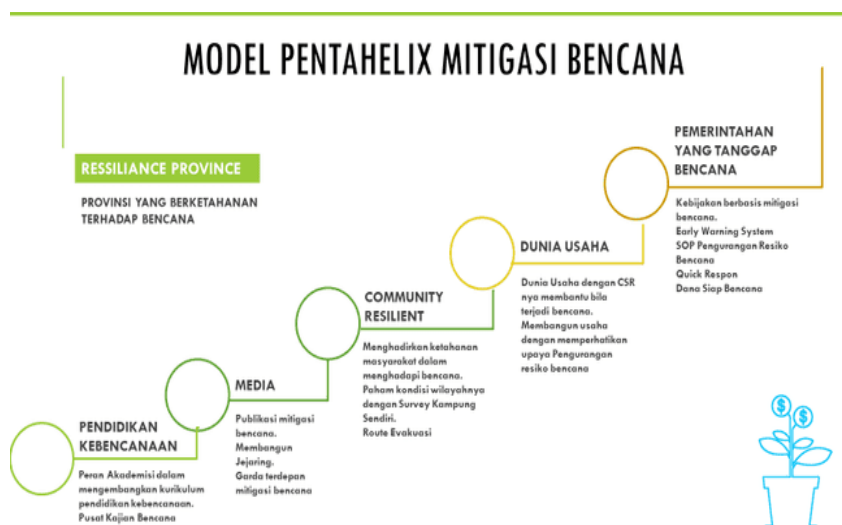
MODEL PENTAHELIX MITIGASI BENCANA

RESSILIANCE PROVINCE

PROVINSI YANG BERKETAHANAN TERHADAP BENCANA

PEMERINTAHAN YANG TANGGAP BENCANA

Kebijakan berbasis mitigasi bencana.
Early Warning System
SOP Pengurangan Resiko Bencana
Quick Respon
Dana Siap Bencana

DUNIA USAHA

Dunia Usaha dengan CSR nya membantu bila terjadi bencana.
Membangun usaha dengan memperhatikan upaya Pengurangan resiko bencana

COMMUNITY RESILIENT

Menghadirkan ketahanan masyarakat dalam menghadapi bencana.
Paham kondisi wilayahnya dengan Survey Kampung Sendiri.
Route Evakuasi

MEDIA

Publikasi mitigasi bencana.
Membangun Jejaring.
Garda terdepan mitigasi bencana

PENDIDIKAN KEBENCANAAN

Peran Akademisi dalam mengembangkan kurikulum pendidikan kebencanaan.
Pusat Kajian Bencana